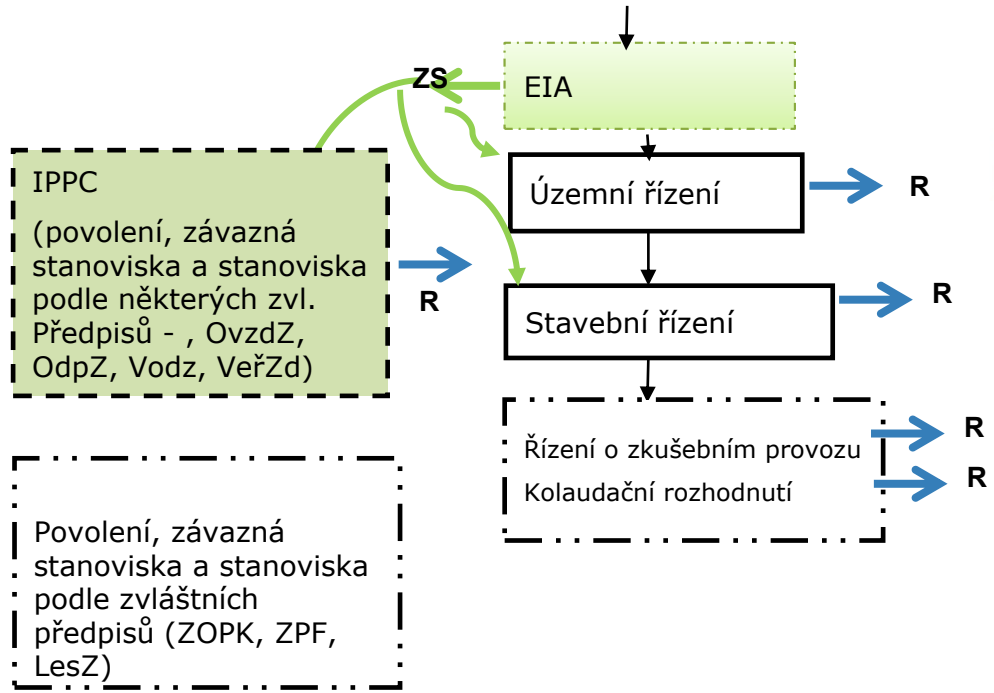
ZS

EIA

IPPC

(povolení, závazná stanoviska a stanoviska podle některých zvl. Předpisů - , OvzdZ, OdpZ, Vodz, VeřZd)

R

Územní řízení

R

Stavební řízení

R

Řízení o zkušebním provozu

R

Kolaudační rozhodnutí

R

Povolení, závazná stanoviska a stanoviska podle zvláštních předpisů (ZOPK, ZPF, LesZ)